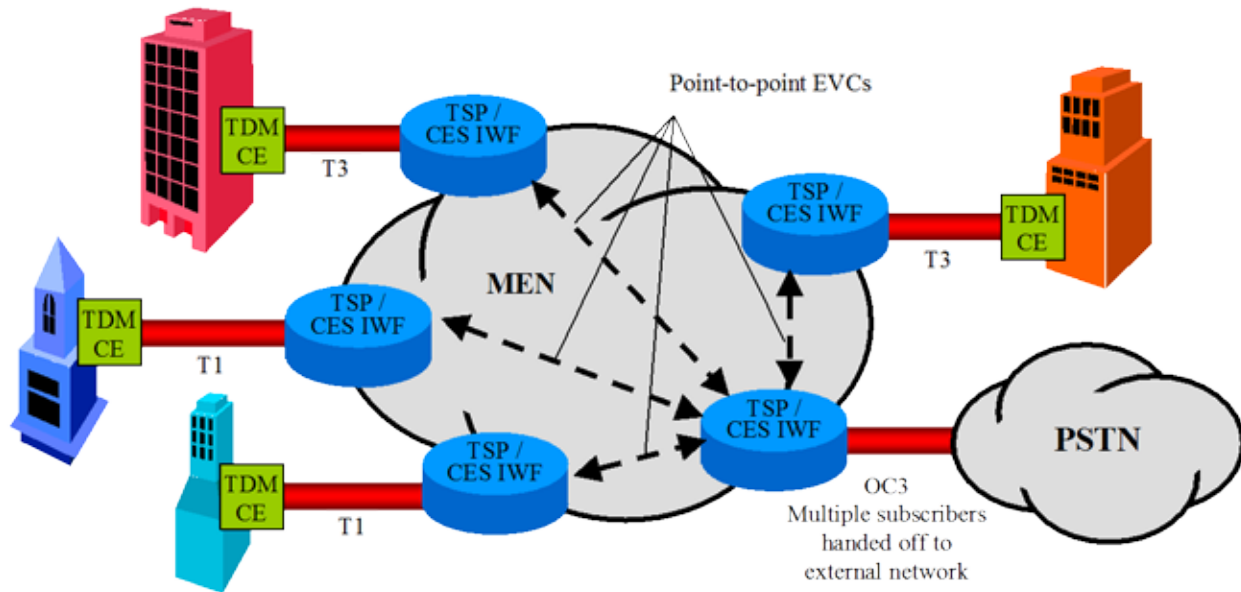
Point-to-point EVCs

TDM CE

T3

TSP / CES IWF

TSP / CES IWF

TDM CE

T3

MEN

TDM CE

T1

TSP / CES IWF

TSP / CES IWF

PSTN

TDM CE

T1

TSP / CES IWF

OC3
Multiple subscribers handed off to external network